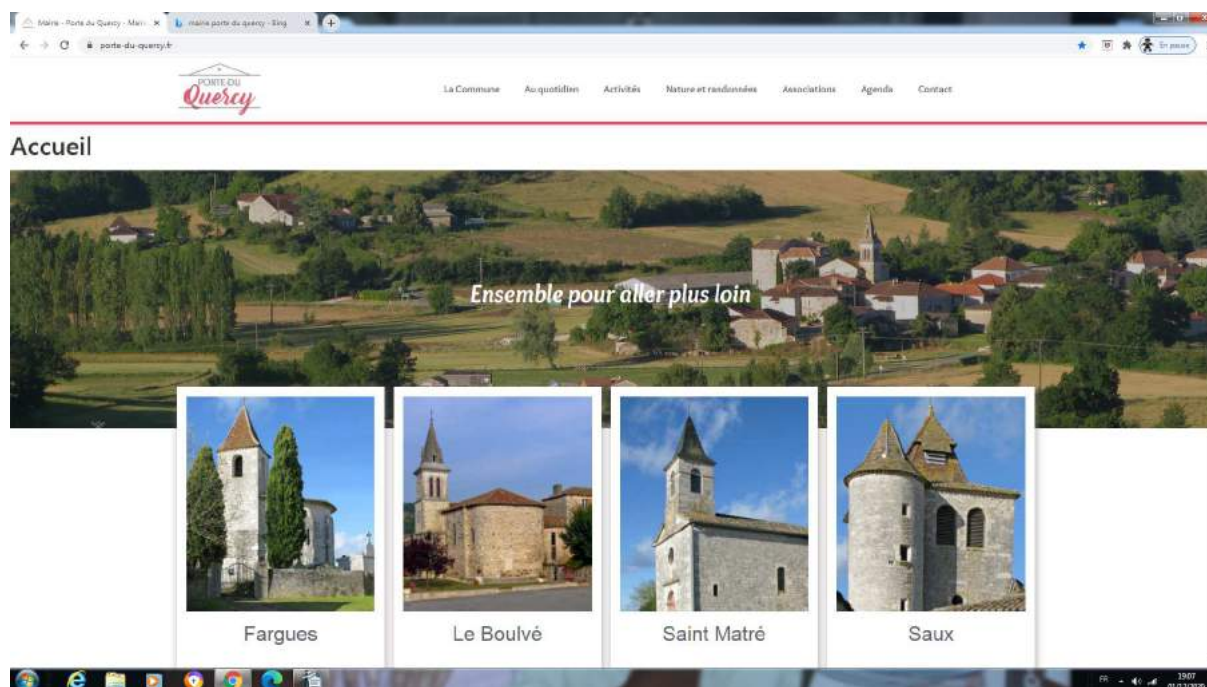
Mairie - Porte du Quercy - Mairi... ×
mairie porte du quercy - Bing ×
porte-du-quercy.fr
En pause

PORTE DU
Quercy

La Commune
Au quotidien
Activités
Nature et randonnées
Associations
Agenda
Contact

Accueil

Ensemble pour aller plus loin

Fargues

Le Boulvé

Saint Matré

Saux

FR
19:07
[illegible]